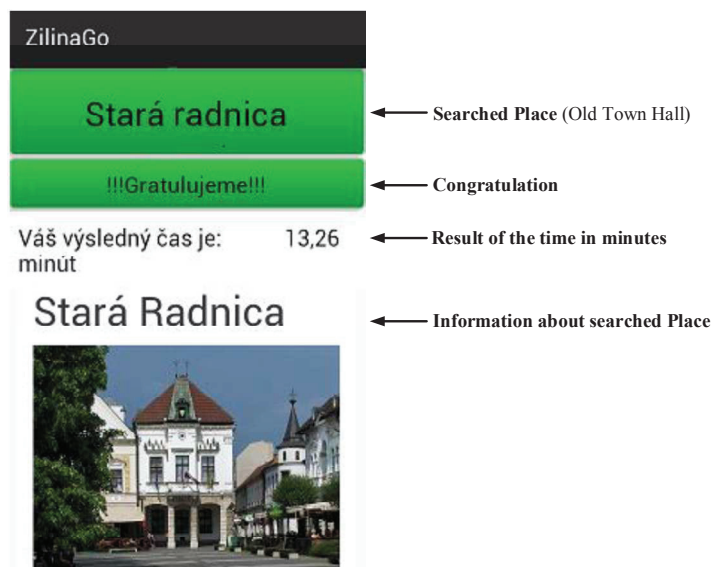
ZilinaGo

Stará radnica

!!!Gratulujeme!!!

Váš výsledný čas je: 13,26 minút

Stará Radnica

Searched Place (Old Town Hall)

Congratulation

Result of the time in minutes

Information about searched Place